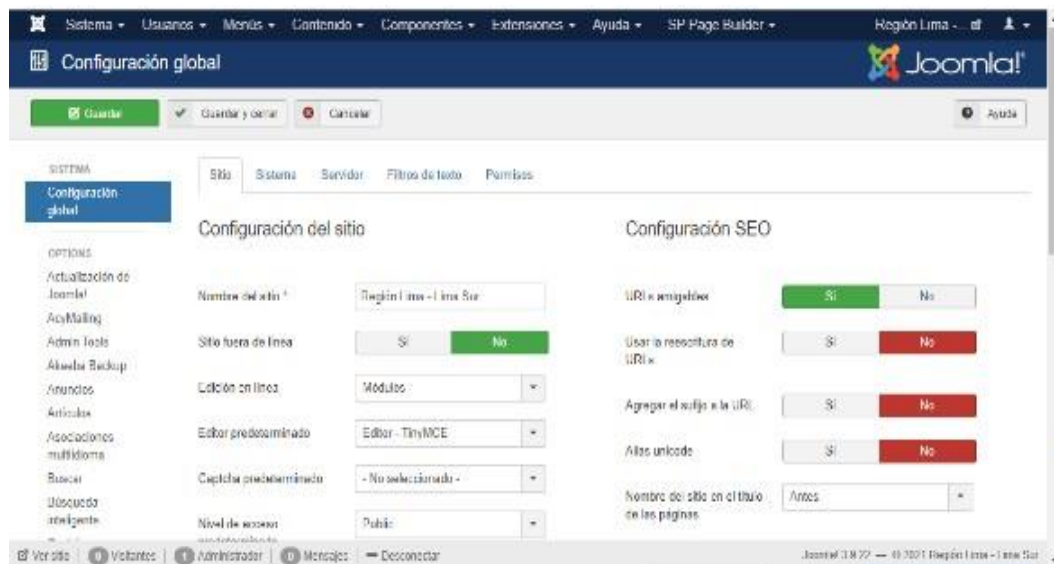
Sistema ▾ Usuarios ▾ Menús ▾ Contenido ▾ Componentes ▾ Extensiones ▾ Ayuda ▾ SP Page Builder ▾ Región Lima - ... ▾

Configuración global

Joomla!

Guardar | Guardar y cerrar | Cancelar | Ayuda

SISTEMA
Configuración global

OPTIONS
Actualización de Joomla!
AcyMailing
Admin Tools
Akeeba Backup
Anuncios
Artículos
Asociaciones multiidioma
Buscar
Búsqueda inteligente

Sitio | Sistema | Servidor | Filtros de texto | Permisos

Configuración del sitio

Nombre del sitio * | Región Lima - Lima Sur
Sitio fuera de línea | Sí | No
Edición en línea | Módulos
Editor predeterminado | Editor - TinyMCE
Captcha predeterminado | - No seleccionado -
Nivel de acceso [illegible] | Public

Configuración SEO

URLs amigables | Sí | No
Usar la reescritura de URLs | Sí | No
Agregar el sufijo a la URL | Sí | No
Alias unicode | Sí | No
Nombre del sitio en el título de las páginas | Antes

Ver sitio | 0 Visitantes | 1 Administrador | 0 Mensajes | — Desconectar

Joomla! 3.9.22 — © 2021 Región Lima - Lima Sur